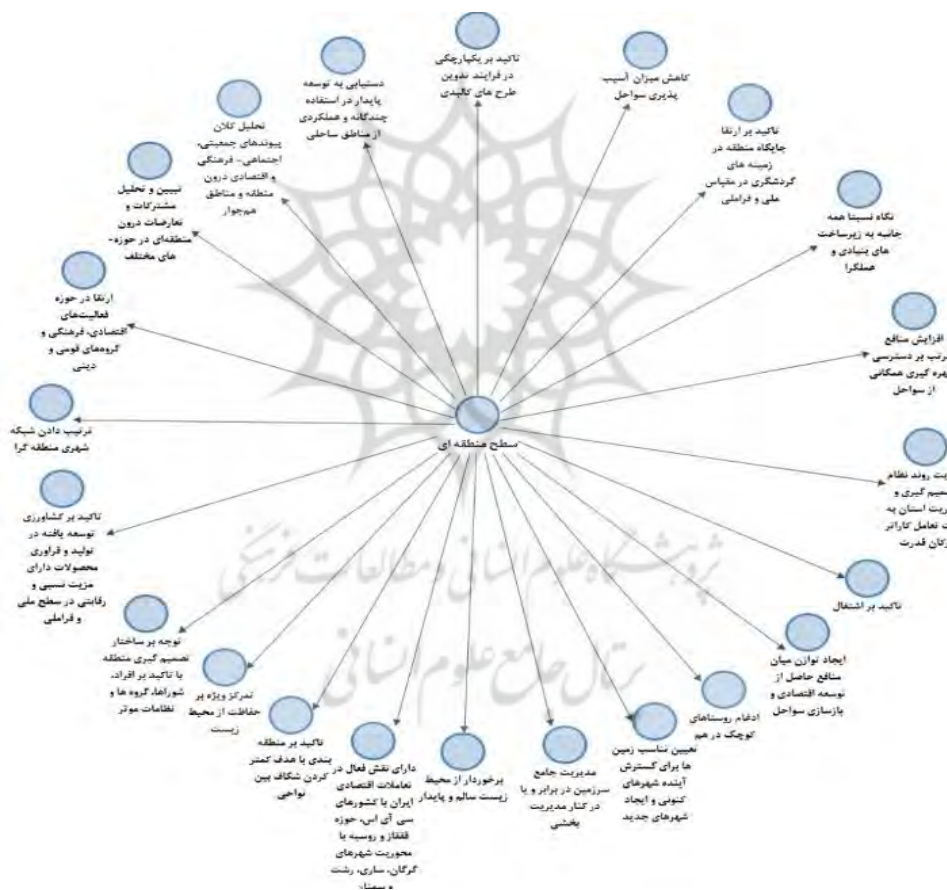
تاکید بر یکپارچگی در فرایند تدوین طرح های کالبدی

کاهش میزان آسیب پذیری سواحل

دستیابی به توسعه پایدار در استفاده چندگانه و عملکردی از مناطق ساحلی

تاکید بر ارتقا جایگاه منطقه در زمینه های گردشگری در مقیاس ملی و فراملی

تحلیل کلان پیوندهای جمعیتی، اجتماعی- فرهنگی و اقتصادی درون منطقه و مناطق همجوار

نگاه نسبتا همه جانبه به زیرساخت های بنیادی و عملکرا

تبیین و تحلیل مشترکات و تعارضات درون منطقه‌ای در حوزه-های مختلف

افزایش منافع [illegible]رتب بر دسترسی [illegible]هره گیری همگانی از سواحل

ارتقا در حوزه فعالیت‌های اقتصادی، فرهنگی و گروه‌های قومی و دینی

ترتیب دادن شبکه شهری منطقه گرا

سطح منطقه ای

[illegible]یت روند نظام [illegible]صمیم گیری و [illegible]یریت استان به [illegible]ت تعامل کاراتر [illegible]رکان قدرت

تاکید بر کشاورزی توسعه یافته در تولید و فراوری محصولات دارای مزیت نسبی و رقابتی در سطح ملی و فراملی

تاکید بر اشتغال

توجه بر ساختار تصمیم گیری منطقه با تاکید بر افراد، شوراها، گروه ها و نظامات موثر

ایجاد توازن میان منافع حاصل از توسعه اقتصادی و بازسازی سواحل

تمرکز ویژه بر حفاظت از محیط زیست

ادغام روستاهای کوچک در هم

تاکید بر منطقه بندی با هدف کمتر کردن شکاف بین نواحی

دارای نقش فعال در تعاملات اقتصادی ایران با کشورهای سی آی اس، حوزه قفقاز و روسیه با محوریت شهرهای گرگان، ساری، رشت و سمنان

برخوردار از محیط زیست سالم و پایدار

مدیریت جامع سرزمین در برابر و یا در کنار مدیریت بخشی

تعیین مناسب زمین ها برای گسترش آینده شهرهای کنونی و ایجاد شهرهای جدید